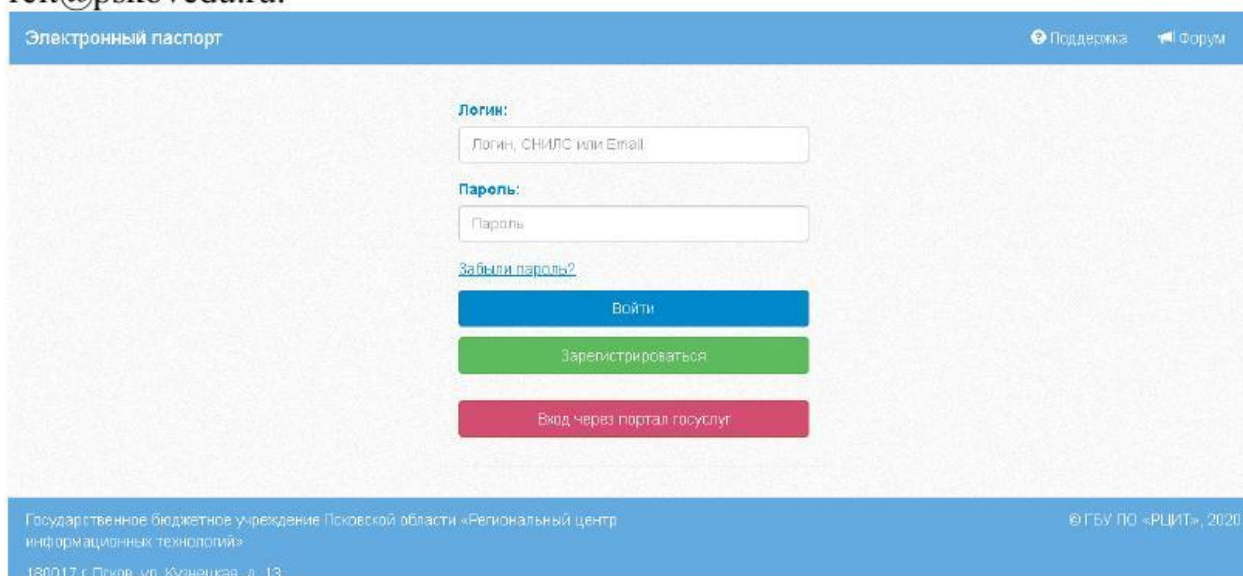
rck@pskovedu.ru.

Электронный паспорт

Поддержка Форум

Логин:

Логин, СНИЛС или Email

Пароль:

Пароль

Забыли пароль?

Войти

Зарегистрироваться

Вход через портал госуслуг

Государственное бюджетное учреждение Псковской области «Региональный центр информационных технологий»

180017 г.Псков, ул. Кузнецкая, д. 13

© ГБУ ПО «РЦИТ», 2020